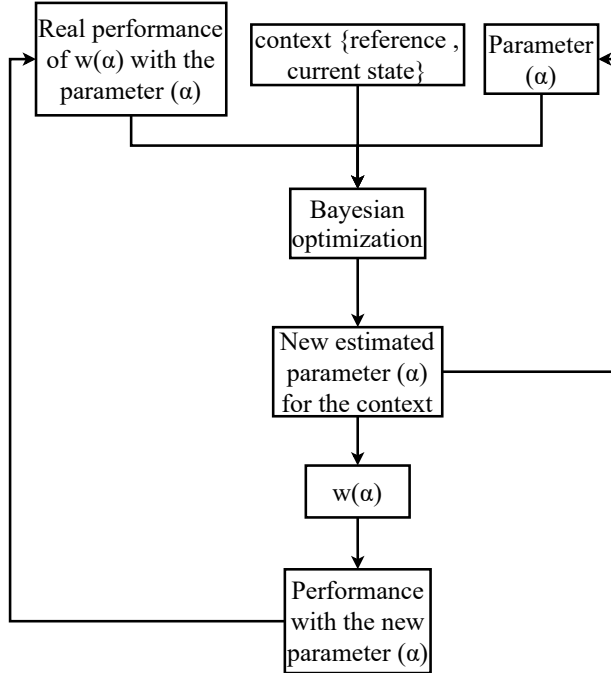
Real performance of w(α) with the parameter (α)

context {reference , current state}

Parameter (α)

Bayesian optimization

New estimated parameter (α) for the context

w(α)

Performance with the new parameter (α)